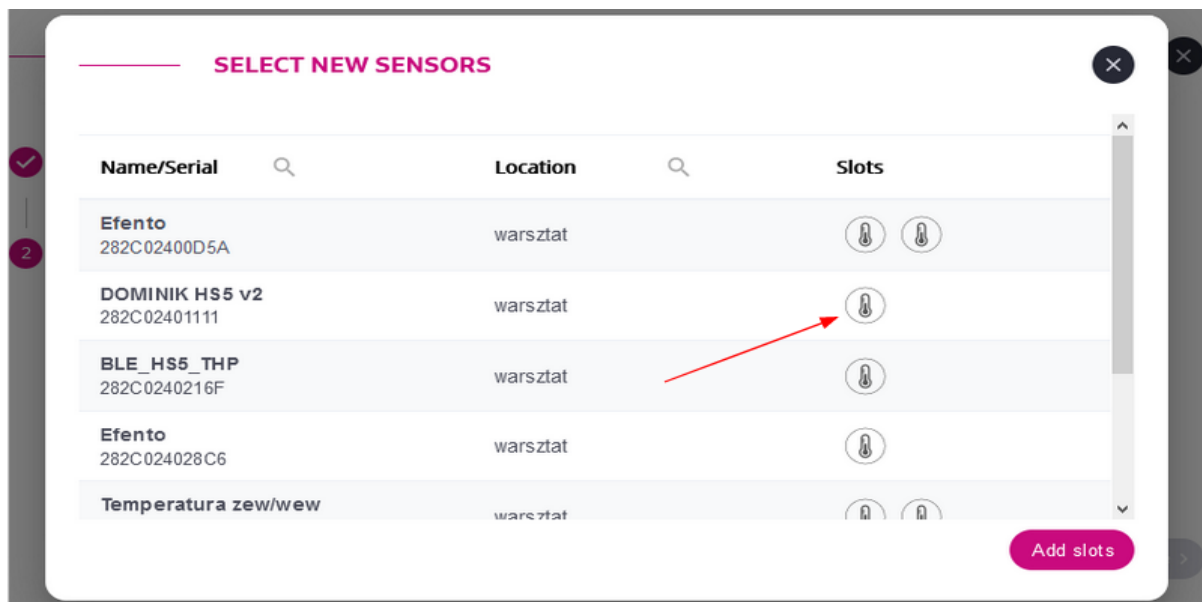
SELECT NEW SENSORS

| Name/Serial | Location | Slots |
|---|---|---|
| Efento 282C02400D5A | warsztat | |
| DOMINIK HS5 v2 282C02401111 | warsztat | |
| BLE_HS5_THP 282C0240216F | warsztat | |
| Efento 282C024028C6 | warsztat | |
| Temperatura zew/wew | warsztat | |

2

Add slots